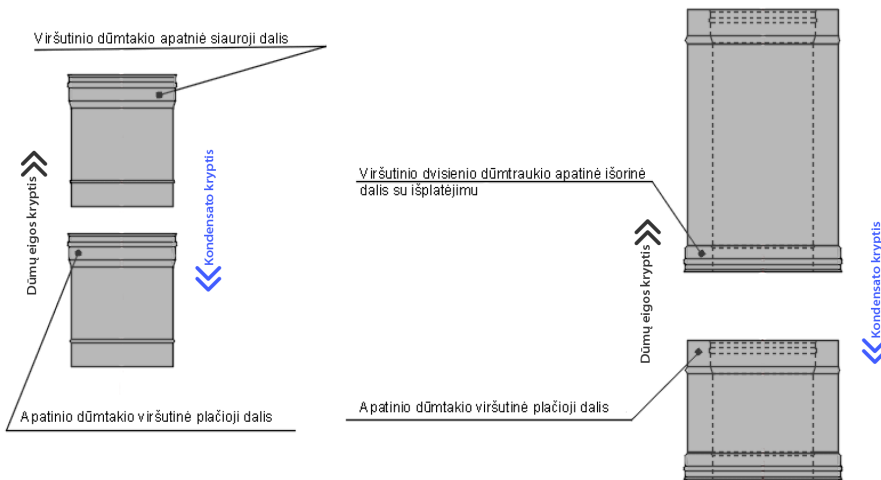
Viršutinio dūmtakio apatnė siauroji dalis

Dūmų eigos kryptis

Kondensato kryptis

Apatinio dūmtakio viršutinė plačioji dalis

Viršutinio dvisienio dūmtraukio apatinė išorinė dalis su išplatėjimu

Dūmų eigos kryptis

Kondensato kryptis

Apatinio dūmtakio viršutinė plačioji dalis